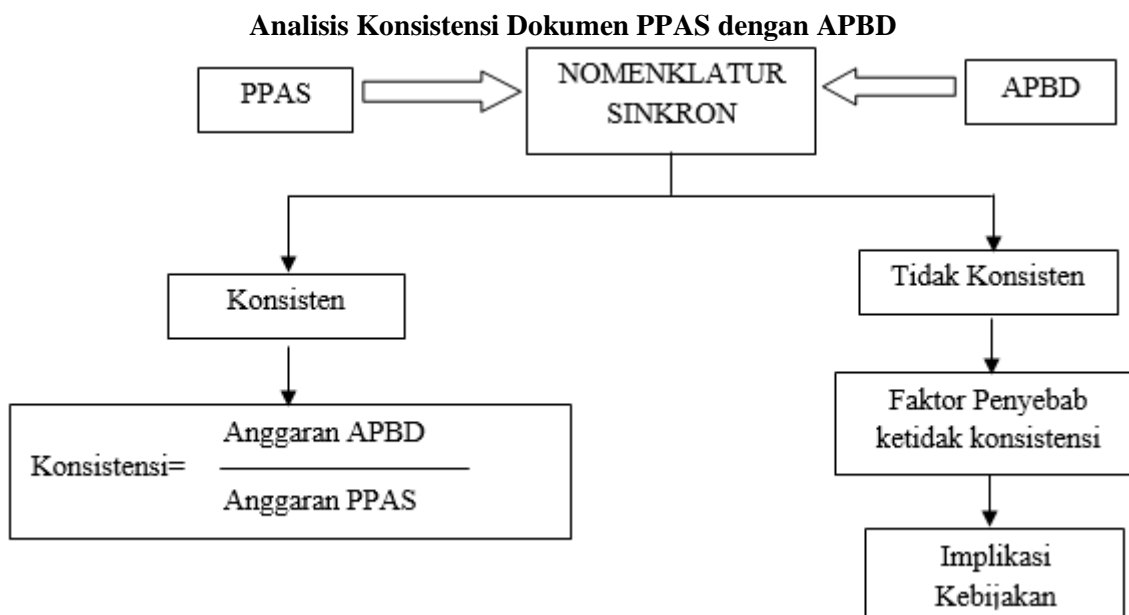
**Analisis Konsistensi Dokumen PPAS dengan APBD**

PPAS

NOMENKLATUR SINKRON

APBD

Konsisten

Tidak Konsisten

Konsistensi= $\frac{\text{Anggaran APBD}}{\text{Anggaran PPAS}}$

Faktor Penyebab ketidak konsistensi

Implikasi Kebijakan